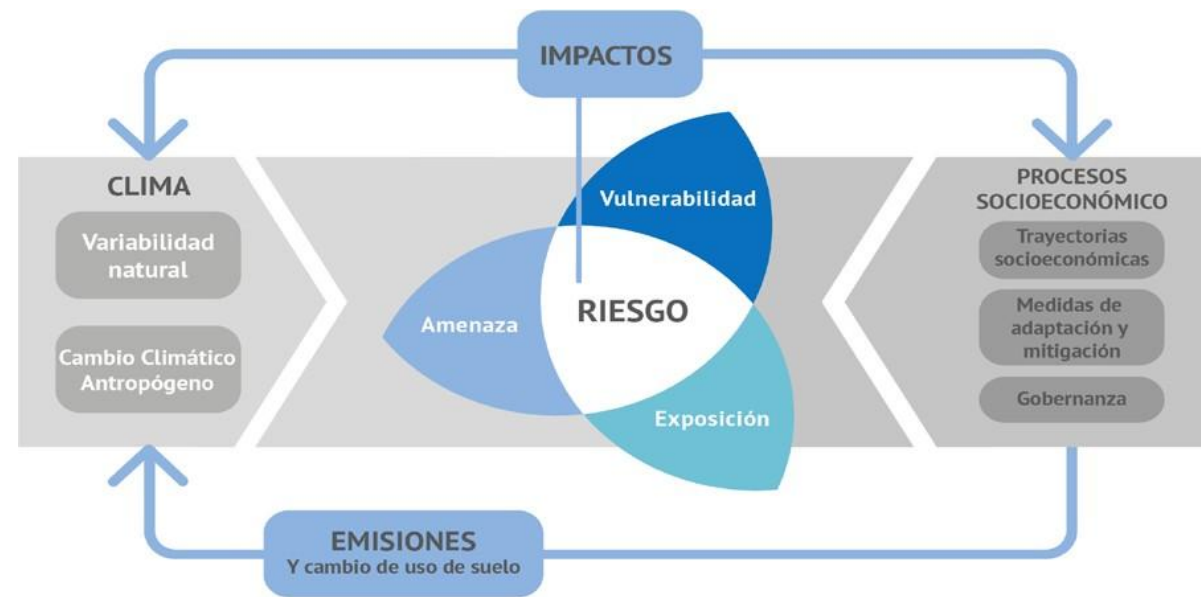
IMPACTOS

CLIMA

Variabilidad natural

Cambio Climático Antropógeno

Vulnerabilidad

Amenaza

RIESGO

Exposición

PROCESOS SOCIOECONÓMICO

Trayectorias socioeconómicas

Medidas de adaptación y mitigación

Gobernanza

EMISIONES
Y cambio de uso de suelo